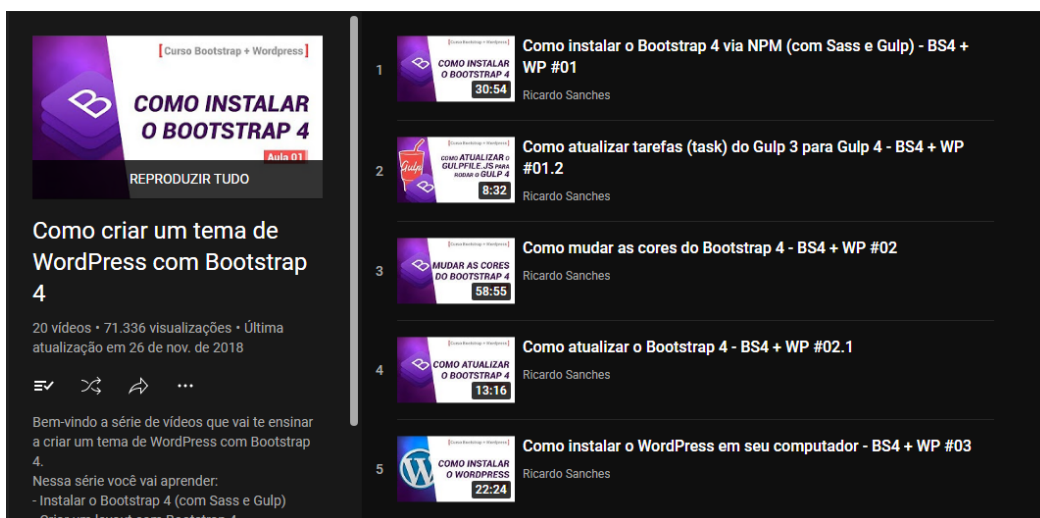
[Curso Bootstrap + Wordpress]
COMO INSTALAR O BOOTSTRAP 4
Aula 01
REPRODUZIR TUDO

Como criar um tema de WordPress com Bootstrap 4

20 vídeos • 71.336 visualizações • Última atualização em 26 de nov. de 2018

Bem-vindo a série de vídeos que vai te ensinar a criar um tema de WordPress com Bootstrap 4.
Nessa série você vai aprender:
- Instalar o Bootstrap 4 (com Sass e Gulp)
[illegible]

1
[Curso Bootstrap + Wordpress]
COMO INSTALAR O BOOTSTRAP 4
30:54
Como instalar o Bootstrap 4 via NPM (com Sass e Gulp) - BS4 + WP #01
Ricardo Sanches

2
[Curso Bootstrap + Wordpress]
COMO ATUALIZAR O GULPFILE.JS PARA RODAR O GULP 4
Gulp
8:32
Como atualizar tarefas (task) do Gulp 3 para Gulp 4 - BS4 + WP #01.2
Ricardo Sanches

3
[Curso Bootstrap + Wordpress]
MUDAR AS CORES DO BOOTSTRAP 4
58:55
Como mudar as cores do Bootstrap 4 - BS4 + WP #02
Ricardo Sanches

4
COMO ATUALIZAR O BOOTSTRAP 4
13:16
Como atualizar o Bootstrap 4 - BS4 + WP #02.1
Ricardo Sanches

5
[Curso Bootstrap + Wordpress]
COMO INSTALAR O WORDPRESS
22:24
Como instalar o WordPress em seu computador - BS4 + WP #03
Ricardo Sanches